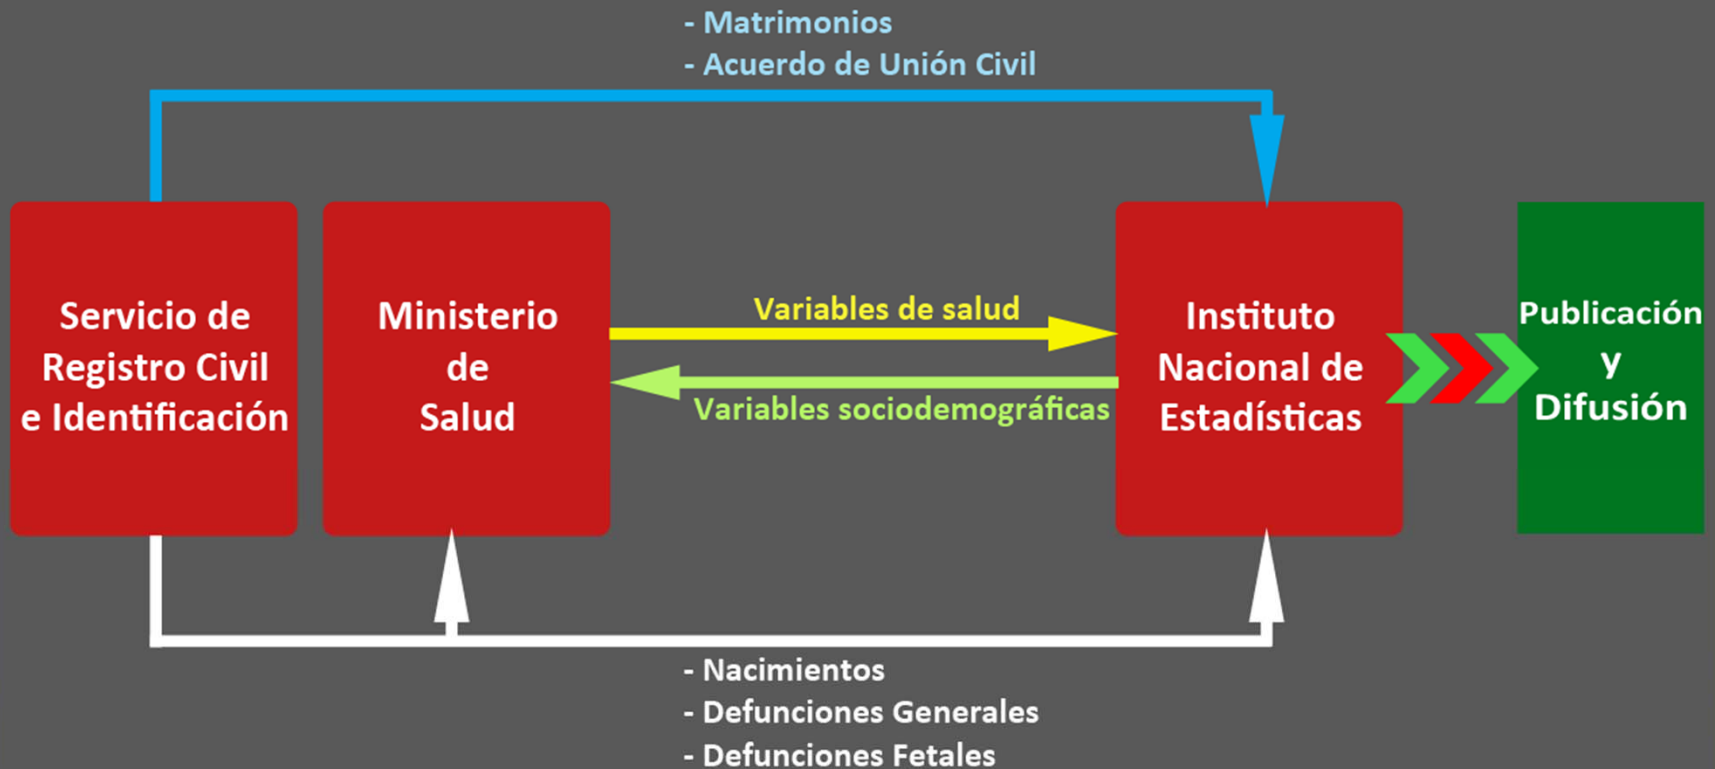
- Matrimonios
- Acuerdo de Unión Civil

Servicio de Registro Civil e Identificación

Ministerio de Salud

Variables de salud

Variables sociodemográficas

Instituto Nacional de Estadísticas

Publicación y Difusión

- Nacimientos
- Defunciones Generales
- Defunciones Fetales